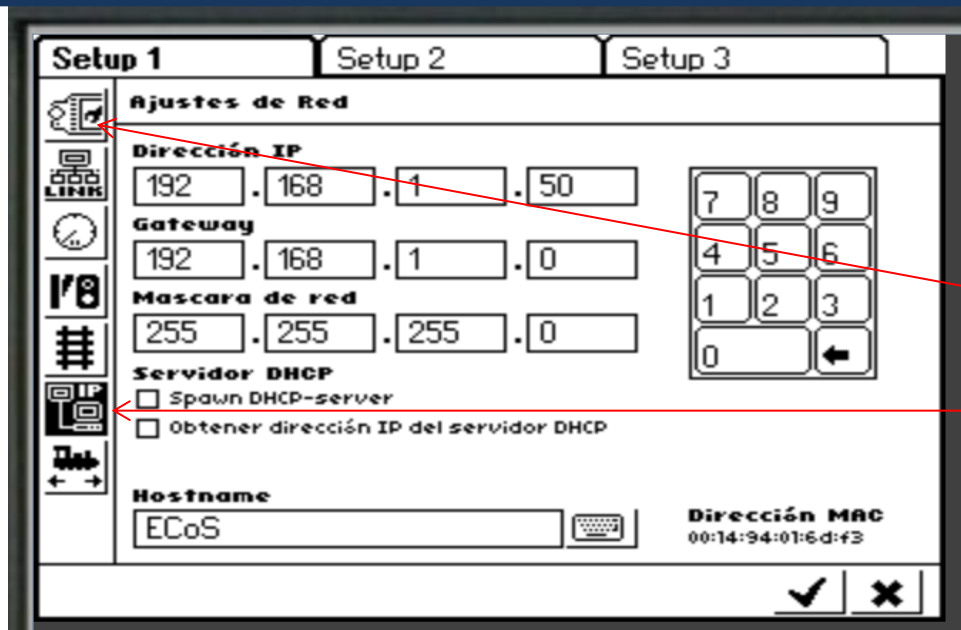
Setup 1
Setup 2
Setup 3

LINK

Ajustes de Red

Dirección IP
192 . 168 . 1 . 50

Gateway
192 . 168 . 1 . 0

Mascara de red
255 . 255 . 255 . 0

7 8 9
4 5 6
1 2 3
0

Servidor DHCP
Spawn DHCP-server
Obtener dirección IP del servidor DHCP

Hostname
ECoS

Dirección MAC
00:14:94:01:6d:f3